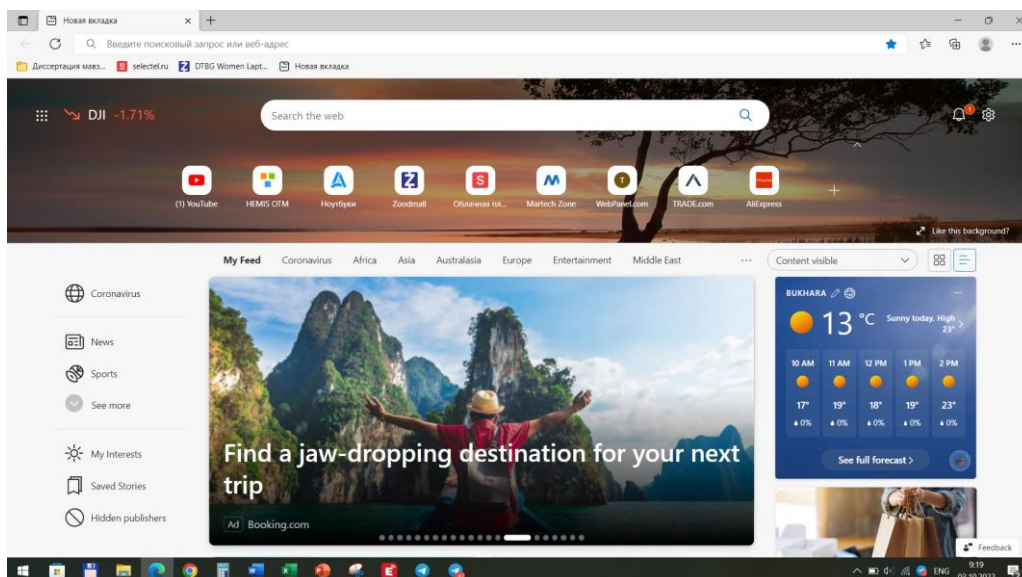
Новая вкладка

Введите поисковый запрос или веб-адрес

Диссертация магз... selectel.ru DTBG Women Lapt... Новая вкладка

DJI -1.71%

Search the web

(1) YouTube HEMIS OTM Ноутбуки Zoodmall Облачная пл... Martech Zone WebPanel.com TRADE.com AliExpress

Like this background?

My Feed Coronavirus Africa Asia Australasia Europe Entertainment Middle East ...

Content visible

Coronavirus

News

Sports

See more

My Interests

Saved Stories

Hidden publishers

Find a jaw-dropping destination for your next trip

Ad Booking.com

BUKHARA

13 °C Sunny today. High 23°

| 10 AM | 11 AM | 12 PM | 1 PM | 2 PM |
|---|---|---|---|---|
| 17° | 19° | 18° | 19° | 23° |
| 0% | 0% | 0% | 0% | 0% |

See full forecast >

Feedback

ENG 9:19 02.10.2022